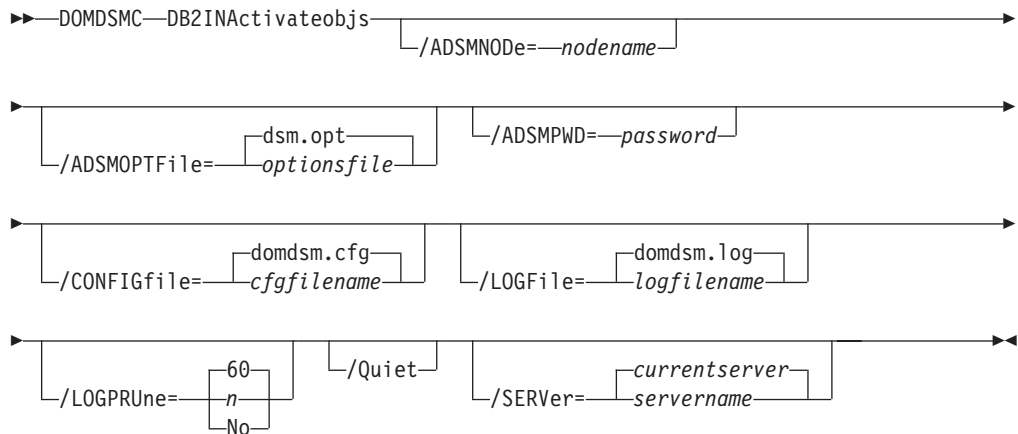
DOMDSMC DB2INActivateobjs
/ADSMNODe= nodename

/ADSMOPTFile= dsm.opt
optionsfile
/ADSMPWD= password

/CONFIGfile= domdsm.cfg
cfgfilename
/LOGFile= domdsm.log
logfilename

/LOGPRUne= 60
n
No
/Quiet
/SERVer= currentserver
servername